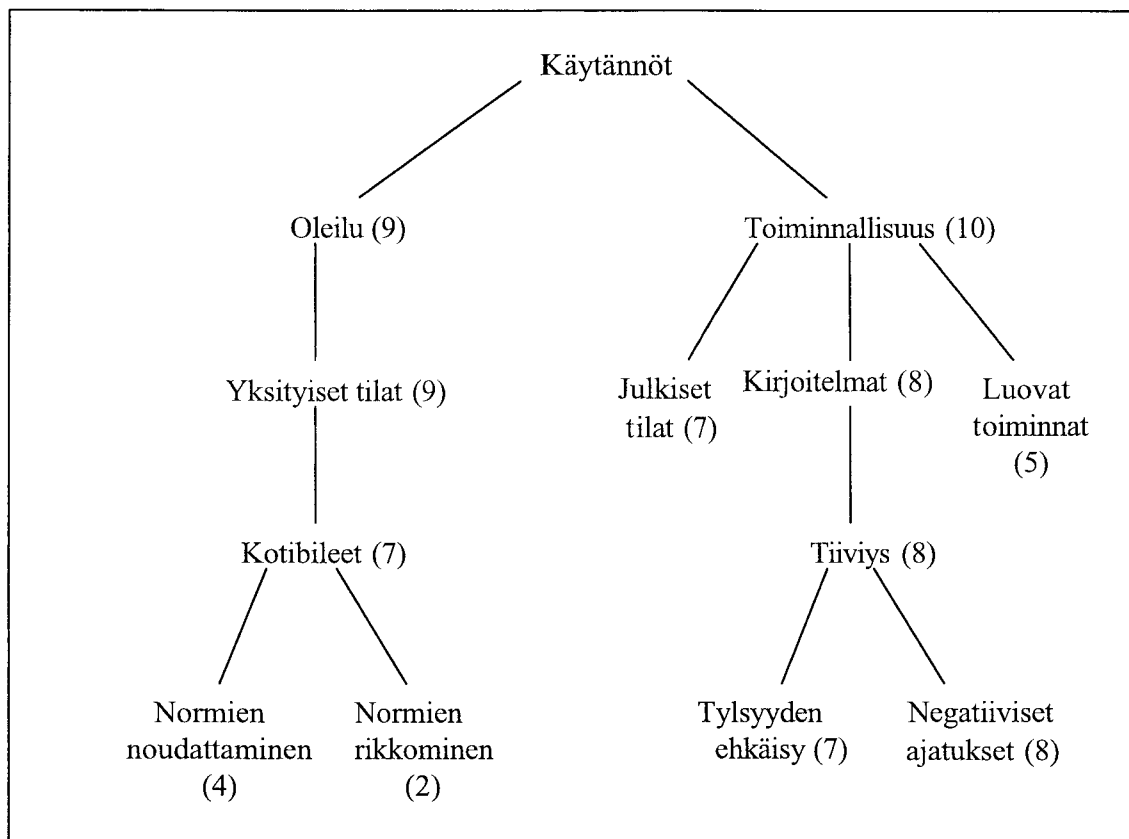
Käytännöt

Oleilu (9)

Toiminnallisuus (10)

Yksityiset tilat (9)

Julkiset tilat (7)

Kirjoitelmat (8)

Luovat toiminnat (5)

Kotibileet (7)

Tiiviys (8)

Normien noudattaminen (4)

Normien rikkominen (2)

Tylsyyden ehkäisy (7)

Negatiiviset ajatukset (8)